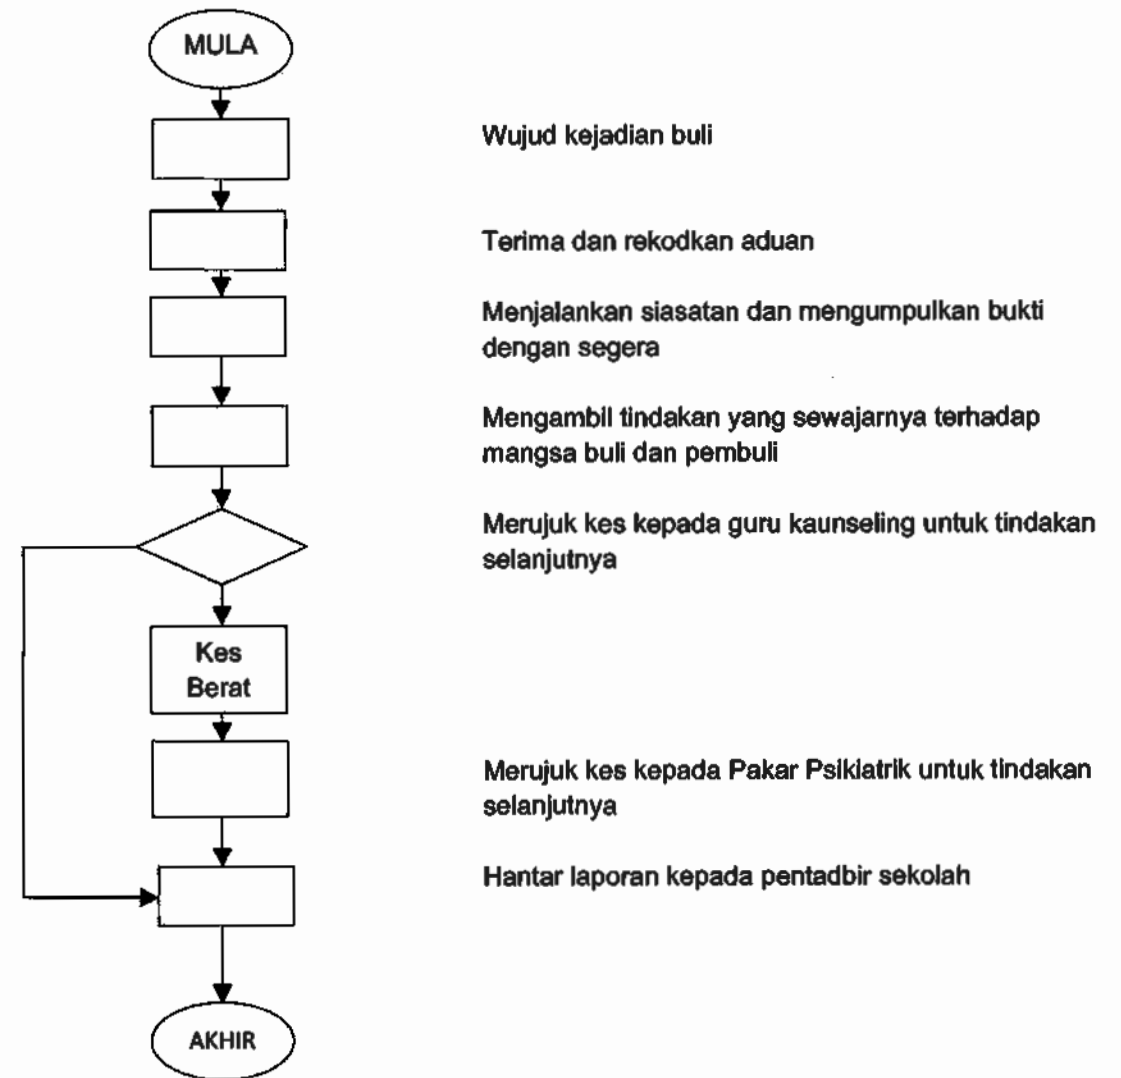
MULA

Wujud kejadian buli

Terima dan rekodkan aduan

Menjalankan siasatan dan mengumpulkan bukti dengan segera

Mengambil tindakan yang sewajarnya terhadap mangsa buli dan pembuli

Merujuk kes kepada guru kaunseling untuk tindakan selanjutnya

Kes Berat

Merujuk kes kepada Pakar Psikiatrik untuk tindakan selanjutnya

Hantar laporan kepada pentadbir sekolah

AKHIR